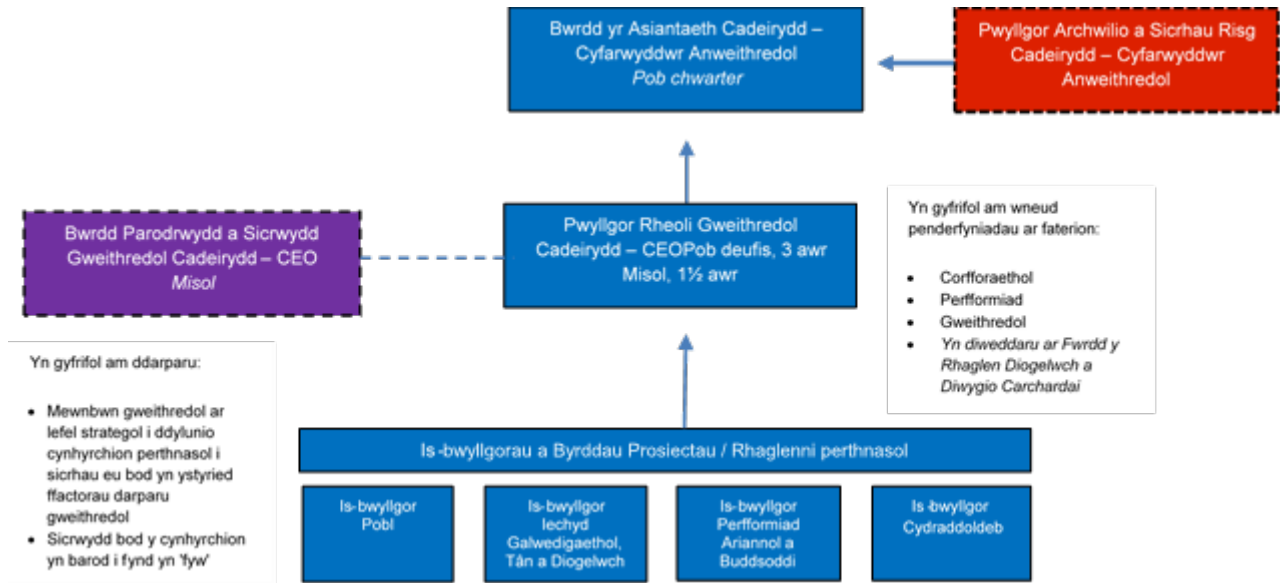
Bwrdd yr Asiantaeth Cadeirydd – Cyfarwyddwr Anweithredol
*Pob chwarter*

Pwyllgor Archwilio a Sicrhau Risg Cadeirydd – Cyfarwyddwr Anweithredol

Bwrdd Parodrwydd a Sicrwydd Gweithredol Cadeirydd – CEO
*Misol*

Pwyllgor Rheoli Gweithredol Cadeirydd – CEOPob deufis, 3 awr Misol, 1½ awr

Yn gyfrifol am wneud penderfyniadau ar faterion:

- Corfforaethol
- Perfformiad
- Gweithredol
- *Yn diweddaru ar Fwrdd y Rhaglen Diogelwch a Diwygio Carchardai*

Yn gyfrifol am ddarparu:

- Mewnbwn gweithredol ar lefel strategol i ddylunio cynhyrchion perthnasol i sicrhau eu bod yn ystyried ffactorau darparu gweithredol
- Sicrwydd bod y cynhyrchion yn barod i fynd yn 'fyw'

Is-bwyllgorau a Byrddau Prosiectau / Rhaglenni perthnasol

Is-bwyllgor Pobl

Is-bwyllgor Iechyd Galwedigaethol, Tân a Diogelwch

Is-bwyllgor Perfformiad Ariannol a Buddsoddi

Is-bwyllgor Cydraddoldeb